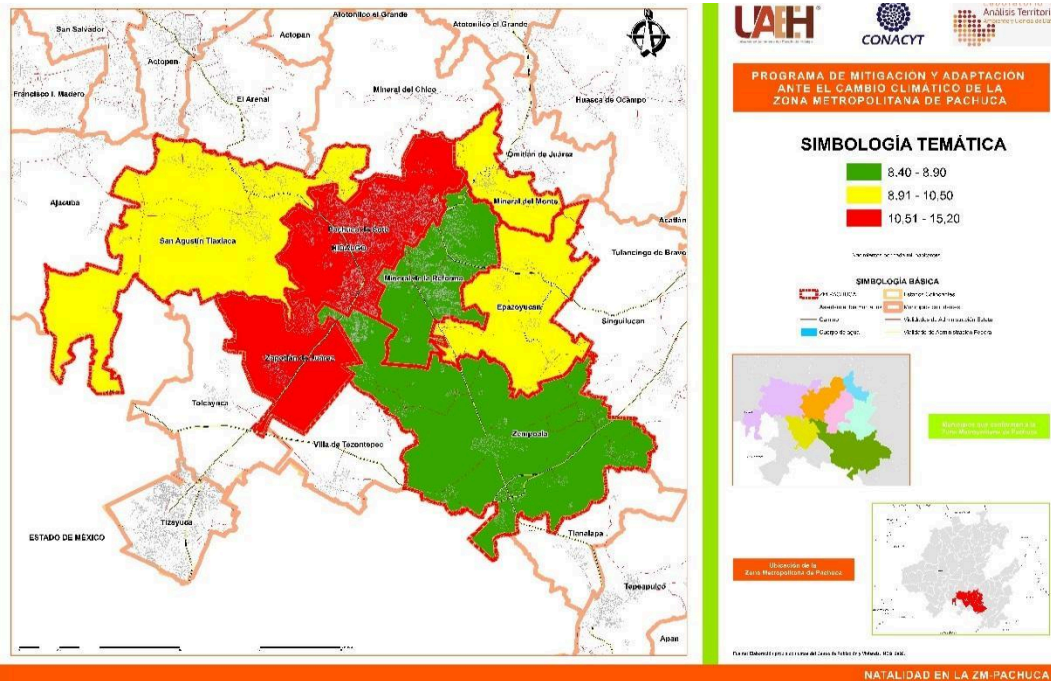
San Salvador
Atotonilco el Grande
Atotonilco el Grande
Actopan
Actopan
Francisco I. Madero
El Arenal
Mineral del Chico
Huasca de Ocampo
Omitlán de Juárez
Mineral del Monte
Ajacuba
San Agustín Tlaxiaca
Pachuca de Soto
HIDALGO
Mineral de la Reforma
Acatlán
Tulancingo de Bravo
Epazoyucan
Singuilucan
Zapotlán de Juárez
Tolcayuca
Villa de Tezontepec
Zempoala
ESTADO DE MÉXICO
Tizayuca
Tlanalapa
Tepeapulco
Apan

UAEH
CONACYT
Análisis Territorial

PROGRAMA DE MITIGACIÓN Y ADAPTACIÓN ANTE EL CAMBIO CLIMÁTICO DE LA ZONA METROPOLITANA DE PACHUCA

SIMBOLOGÍA TEMÁTICA
8.40 - 8.90
8.91 - 10.50
10.51 - 15.20

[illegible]

SIMBOLOGÍA BÁSICA
ZM-PACHUCA
Límite Estatal
Municipios
Caminos
Cuerpo de agua
Vialidad de Administración Estatal
Vialidad de Administración Federal
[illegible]

Municipios que conforman a la Zona Metropolitana de Pachuca

Ubicación de la Zona Metropolitana de Pachuca

Fuente: Elaboración propia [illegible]

NATALIDAD EN LA ZM-PACHUCA